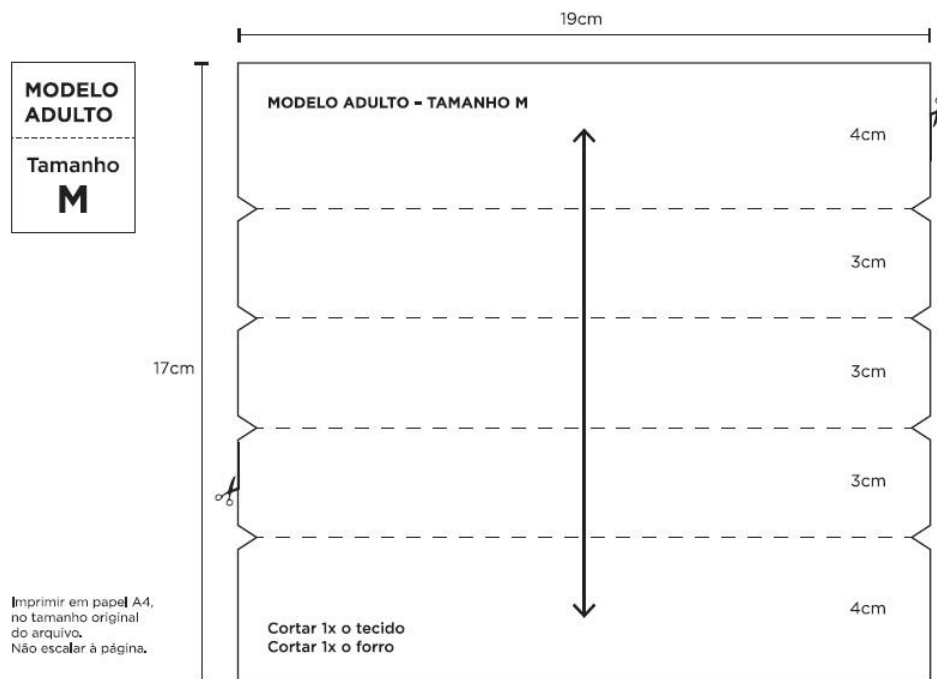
19cm

MODELO ADULTO

Tamanho
M

MODELO ADULTO - TAMANHO M

4cm

3cm

17cm

3cm

3cm

4cm

Cortar 1x o tecido
Cortar 1x o forro

Imprimir em papel A4, no tamanho original do arquivo.
Não escalar à página.